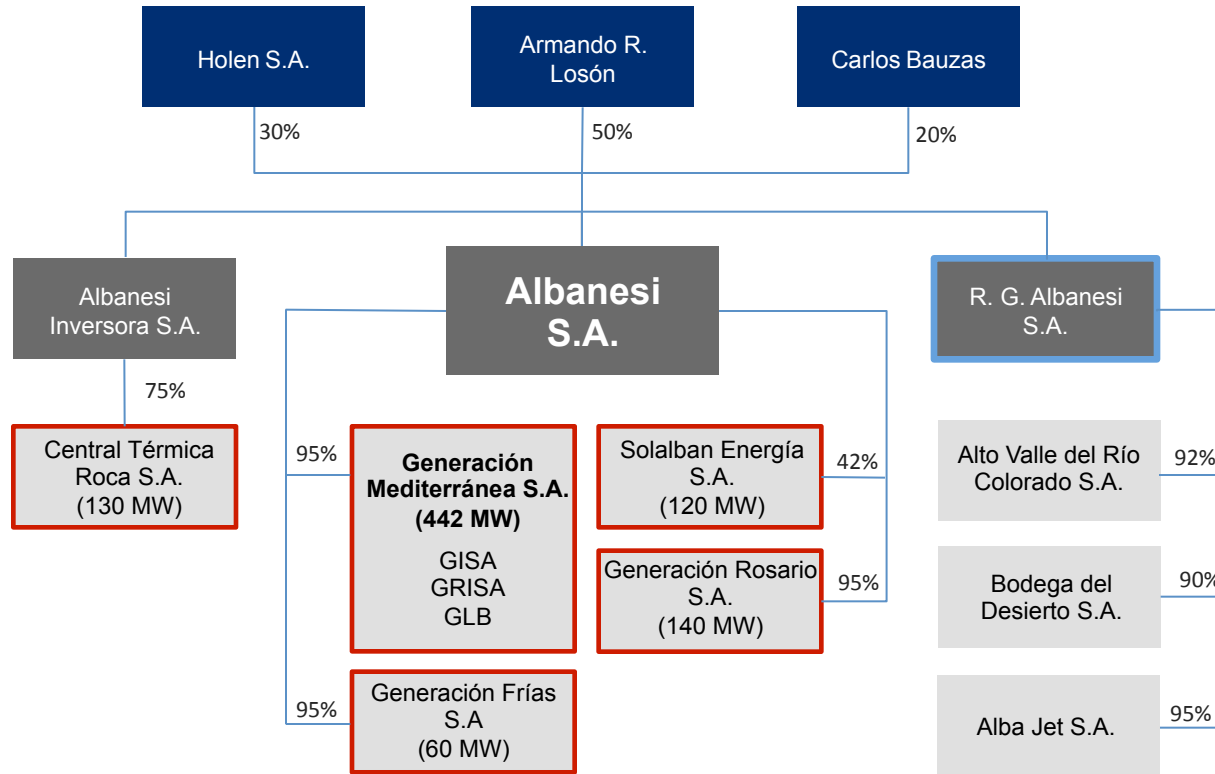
Holen S.A.

Armando R. Losón

Carlos Bauzas

30%

50%

20%

Albanesi Inversora S.A.

Albanesi S.A.

R. G. Albanesi S.A.

75%

Central Térmica Roca S.A. (130 MW)

95%

Generación Mediterránea S.A. (442 MW)

GISA
GRISA
GLB

Solalban Energía S.A. (120 MW)

42%

Generación Rosario S.A. (140 MW)

95%

95%

Generación Frías S.A (60 MW)

Alto Valle del Río Colorado S.A.

92%

Bodega del Desierto S.A.

90%

Alba Jet S.A.

95%